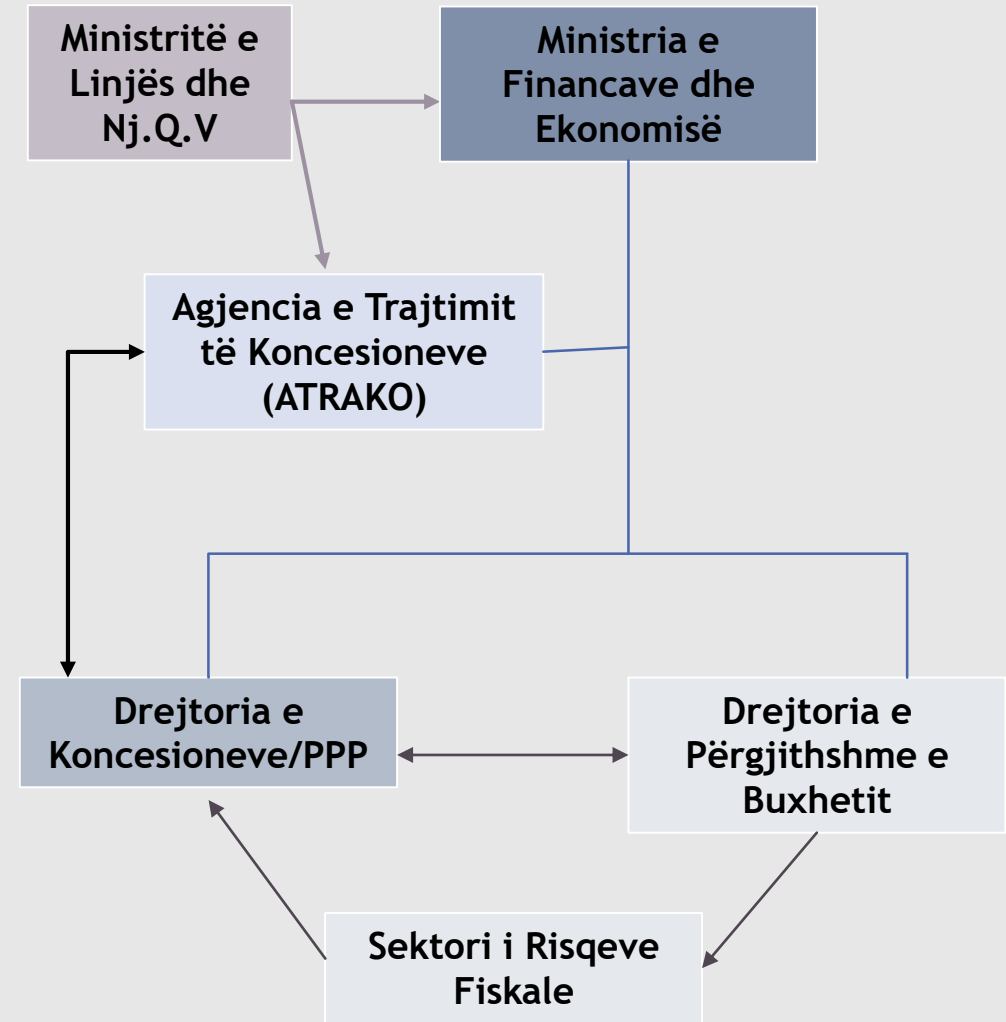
Ministritë e Linjës dhe Nj.Q.V

Ministria e Financave dhe Ekonomisë

Agjencia e Trajtimit të Koncesioneve (ATRAKO)

Drejtoria e Koncesioneve/PPP

Drejtoria e Përgjithshme e Buxhetit

Sektori i Risqeve Fiskale